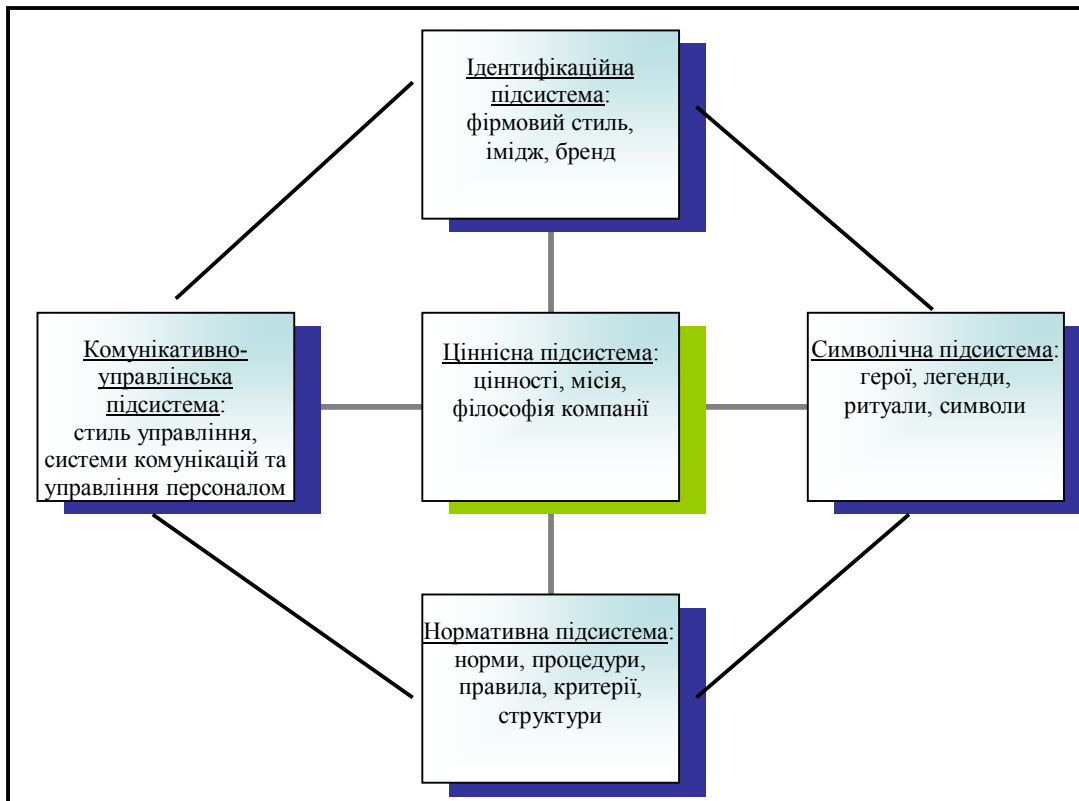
Ідентифікаційна підсистема: фірмовий стиль, імідж, бренд

Комунікативно-управлінська підсистема: стиль управління, системи комунікацій та управління персоналом

Ціннісна підсистема: цінності, місія, філософія компанії

Символічна підсистема: герої, легенди, ритуали, символи

Нормативна підсистема: норми, процедури, правила, критерії, структури